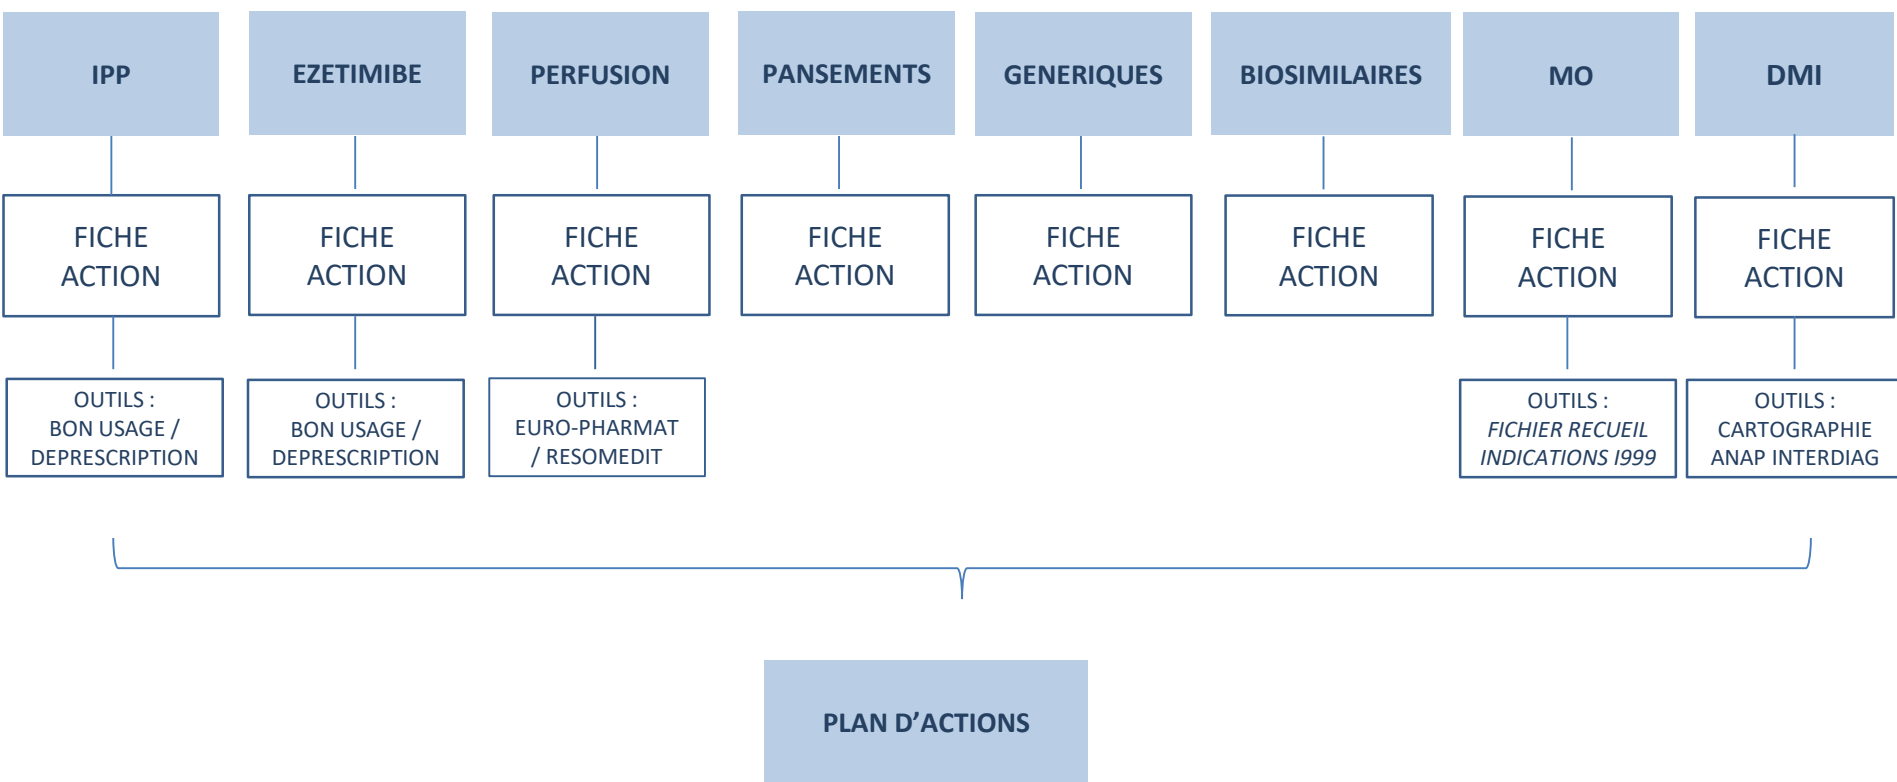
IPP

FICHE ACTION

OUTILS : BON USAGE / DEPRESCRIPTION

EZETIMIBE

FICHE ACTION

OUTILS : BON USAGE / DEPRESCRIPTION

PERFUSION

FICHE ACTION

OUTILS : EURO-PHARMAT / RESOMEDIT

PANSEMENTS

FICHE ACTION

GENERIQUES

FICHE ACTION

BIOSIMILAIRES

FICHE ACTION

MO

FICHE ACTION

OUTILS : FICHIER RECUEIL INDICATIONS I999

DMI

FICHE ACTION

OUTILS : CARTOGRAPHIE ANAP INTERDIAG

PLAN D’ACTIONS